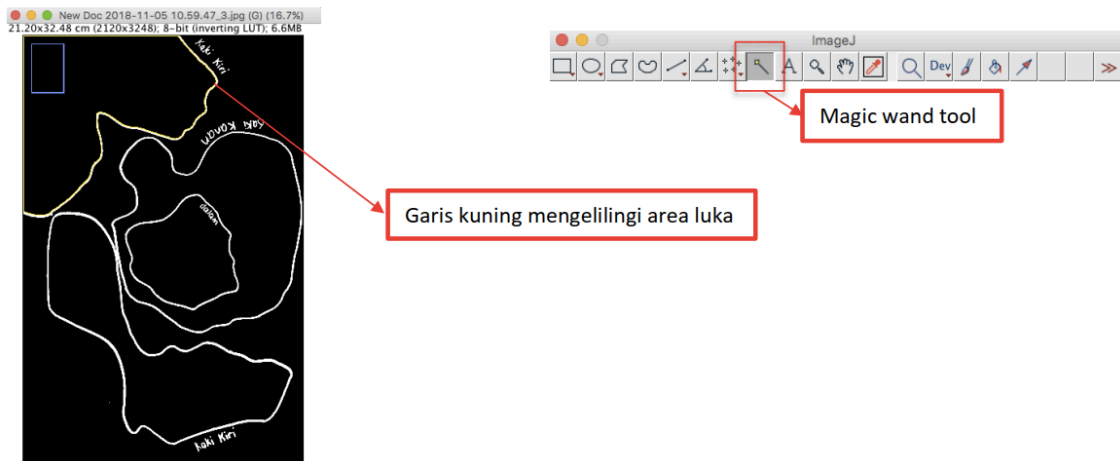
New Doc 2018-11-05 10.59.47_3.jpg (G) (16.7%)
21.20x32.48 cm (2120x3248); 8-bit (inverting LUT); 6.6MB

Kaki Kiri

Kaki Kanan

dalam

Kaki Kiri

ImageJ

Dev

Magic wand tool

Garis kuning mengelilingi area luka